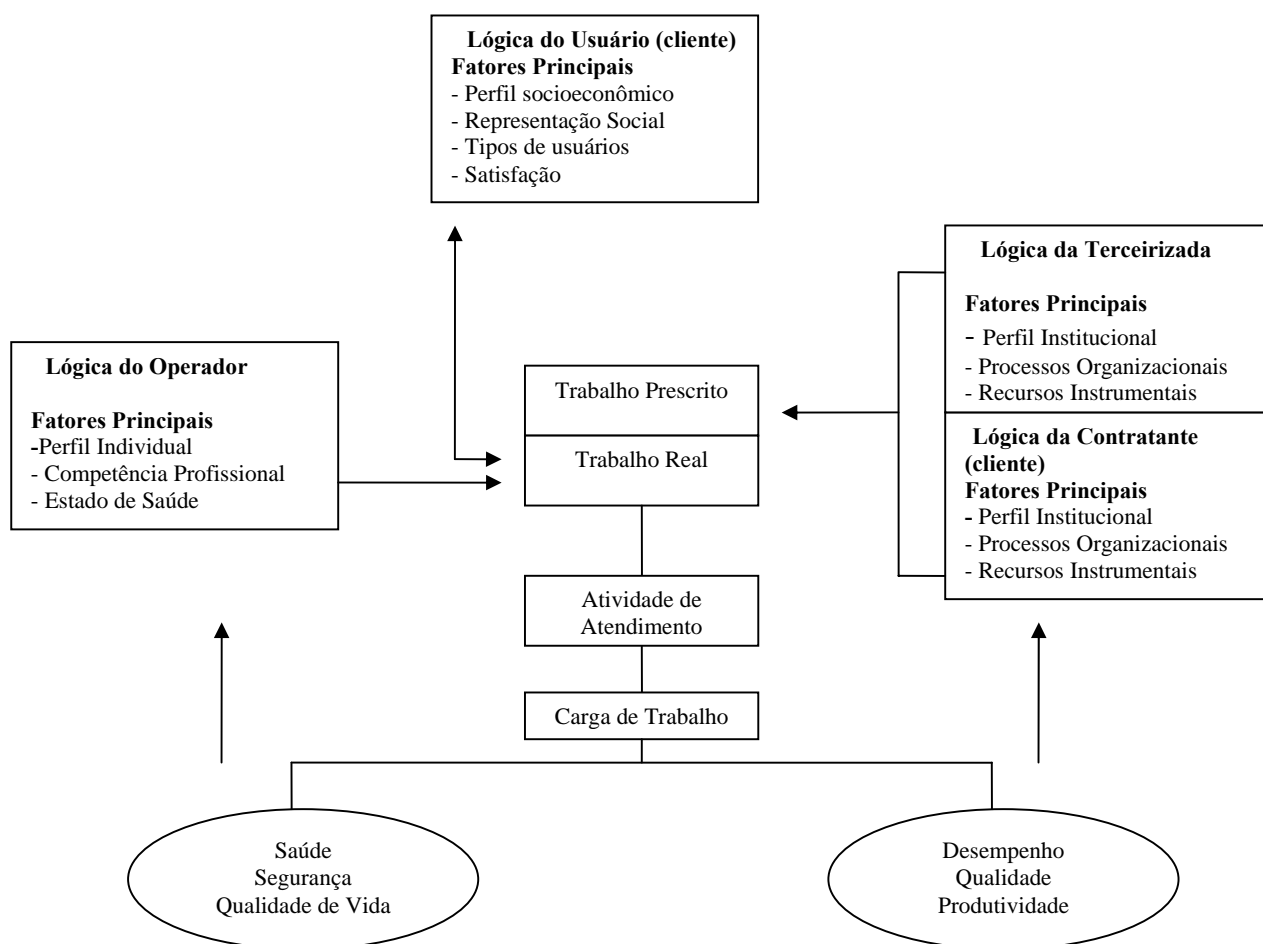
Lógica do Usuário (cliente)
Fatores Principais
- Perfil socioeconômico
- Representação Social
- Tipos de usuários
- Satisfação

Lógica da Terceirizada

Fatores Principais
- Perfil Institucional
- Processos Organizacionais
- Recursos Instrumentais

Lógica do Operador

Fatores Principais
-Perfil Individual
- Competência Profissional
- Estado de Saúde

Trabalho Prescrito

Trabalho Real

Lógica da Contratante (cliente)
Fatores Principais
- Perfil Institucional
- Processos Organizacionais
- Recursos Instrumentais

Atividade de Atendimento

Carga de Trabalho

Saúde
Segurança
Qualidade de Vida

Desempenho
Qualidade
Produtividade